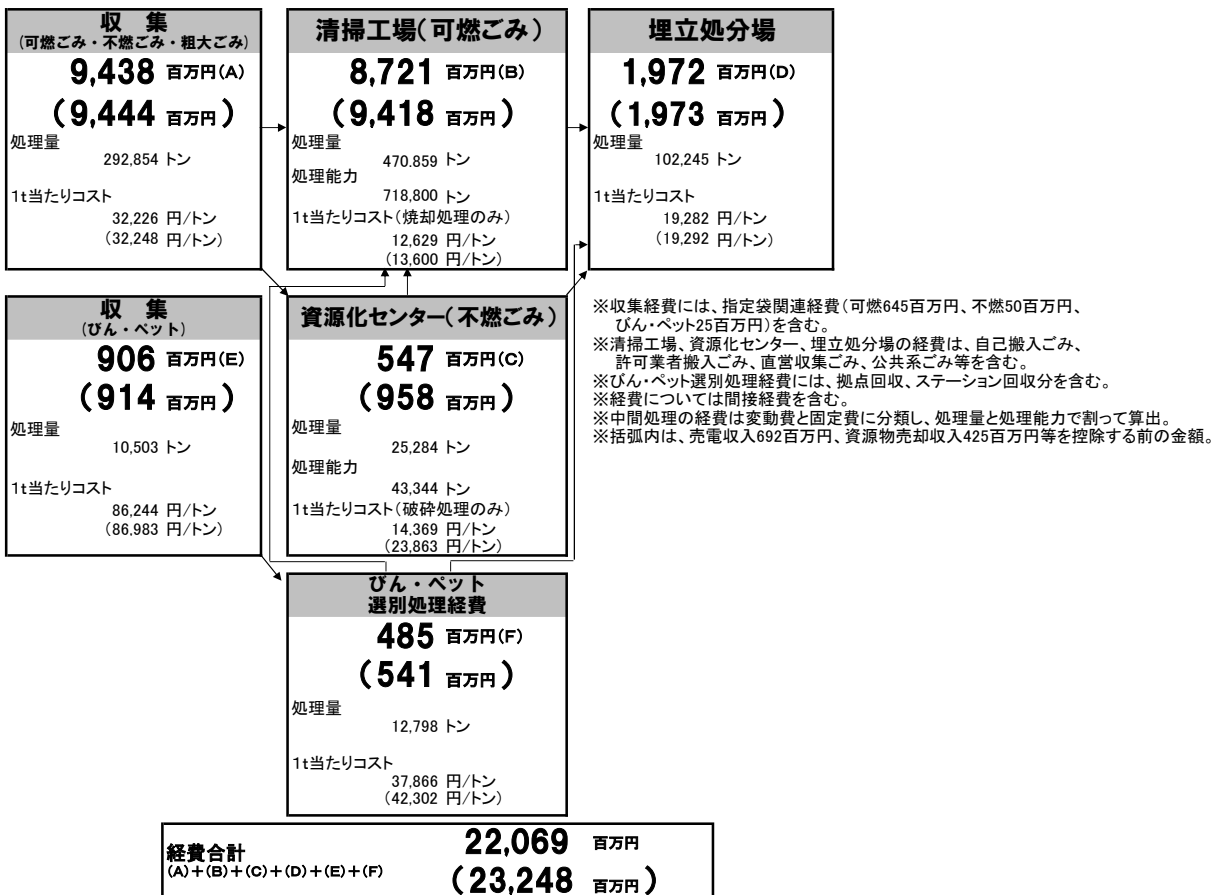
収　集
(可燃ごみ・不燃ごみ・粗大ごみ)

9,438 百万円(A)

(9,444 百万円)

処理量
292,854 トン

1t当たりコスト
32,226 円/トン
(32,248 円/トン)

清掃工場(可燃ごみ)

8,721 百万円(B)

(9,418 百万円)

処理量
470.859 トン
処理能力
718,800 トン
1t当たりコスト(焼却処理のみ)
12,629 円/トン
(13,600 円/トン)

埋立処分場

1,972 百万円(D)

(1,973 百万円)

処理量
102,245 トン

1t当たりコスト
19,282 円/トン
(19,292 円/トン)

収　集
(びん・ペット)

906 百万円(E)

(914 百万円)

処理量
10,503 トン

1t当たりコスト
86,244 円/トン
(86,983 円/トン)

資源化センター(不燃ごみ)

547 百万円(C)

(958 百万円)

処理量
25,284 トン
処理能力
43,344 トン
1t当たりコスト(破砕処理のみ)
14,369 円/トン
(23,863 円/トン)

※収集経費には、指定袋関連経費(可燃645百万円、不燃50百万円、びん・ペット25百万円)を含む。
※清掃工場、資源化センター、埋立処分場の経費は、自己搬入ごみ、許可業者搬入ごみ、直営収集ごみ、公共系ごみ等を含む。
※びん・ペット選別処理経費には、拠点回収、ステーション回収分を含む。
※経費については間接経費を含む。
※中間処理の経費は変動費と固定費に分類し、処理量と処理能力で割って算出。
※括弧内は、売電収入692百万円、資源物売却収入425百万円等を控除する前の金額。

びん・ペット
選別処理経費

485 百万円(F)

(541 百万円)

処理量
12,798 トン

1t当たりコスト
37,866 円/トン
(42,302 円/トン)

経費合計
(A)+(B)+(C)+(D)+(E)+(F)

22,069 百万円

(23,248 百万円)